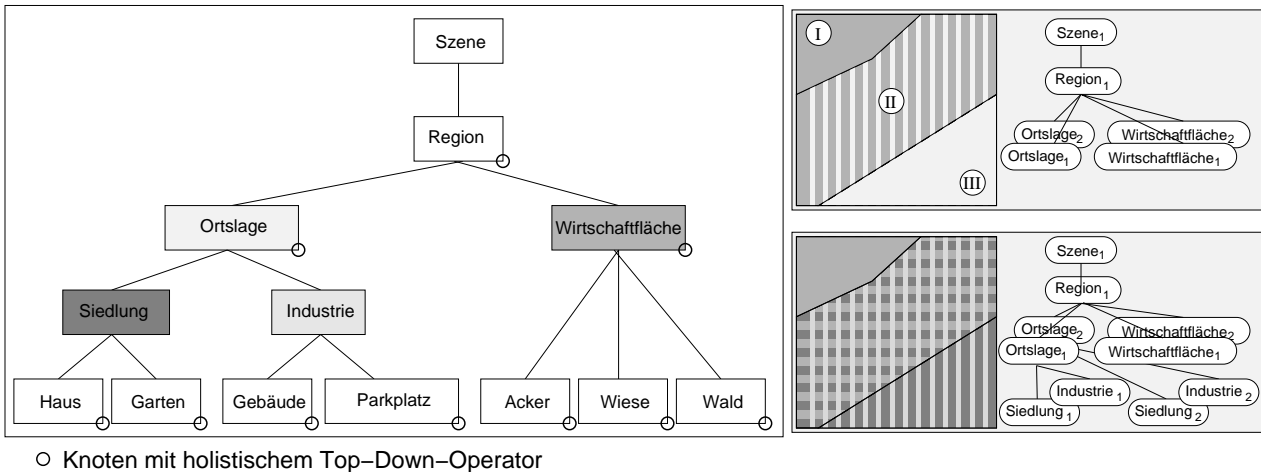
Szene

Region

Ortslage

Wirtschaftfläche

Siedlung

Industrie

Haus

Garten

Gebäude

Parkplatz

Acker

Wiese

Wald

I

II

III

Szene$_1$

Region$_1$

Ortslage$_2$

Wirtschaftfläche$_2$

Ortslage$_1$

Wirtschaftfläche$_1$

Szene$_1$

Region$_1$

Ortslage$_2$

Wirtschaftfläche$_2$

Ortslage$_1$

Wirtschaftfläche$_1$

Industrie$_1$

Industrie$_2$

Siedlung$_1$

Siedlung$_2$

○ Knoten mit holistischem Top−Down−Operator